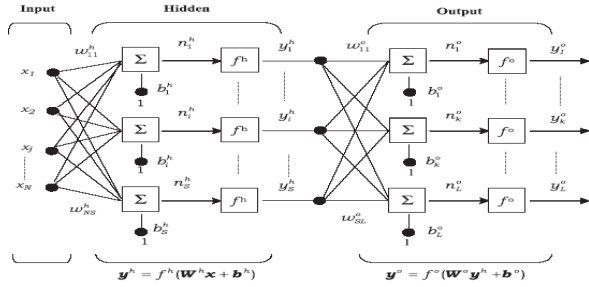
Input

Hidden

Output

$x_1$
$x_2$
$x_j$
$x_N$

$w_{11}^h$
$w_{NS}^h$

$\Sigma$
$\Sigma$
$\Sigma$

$b_1^h$
$b_i^h$
$b_S^h$

1
1
1

$n_1^h$
$n_i^h$
$n_S^h$

$f^h$
$f^h$
$f^h$

$y_1^h$
$y_i^h$
$y_S^h$

$w_{11}^o$
$w_{SL}^o$

$\Sigma$
$\Sigma$
$\Sigma$

$b_1^o$
$b_k^o$
$b_L^o$

1
1
1

$n_1^o$
$n_k^o$
$n_L^o$

$f^o$
$f^o$
$f^o$

$y_1^o$
$y_k^o$
$y_L^o$

$\boldsymbol{y}^h = f^h(\boldsymbol{W}^h\boldsymbol{x} + \boldsymbol{b}^h)$

$\boldsymbol{y}^o = f^o(\boldsymbol{W}^o\boldsymbol{y}^h + \boldsymbol{b}^o)$